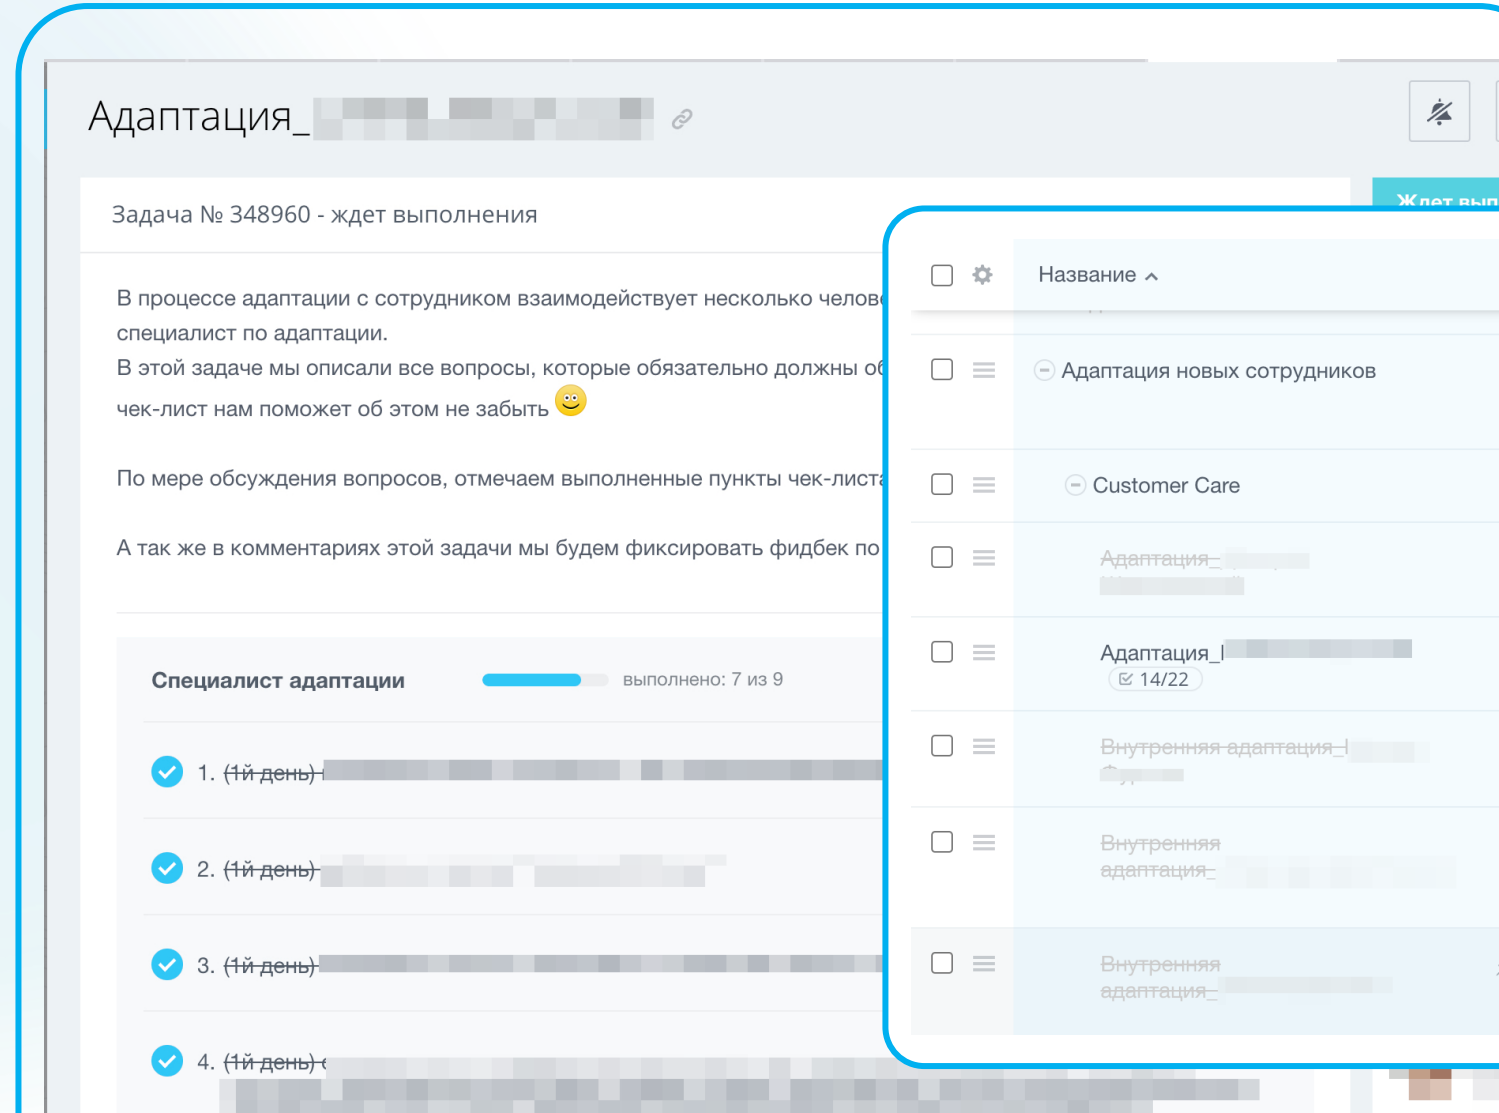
Адаптация_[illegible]

Ждет вып

Задача № 348960 - ждет выполнения

В процессе адаптации с сотрудником взаимодействует несколько челов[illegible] специалист по адаптации.
В этой задаче мы описали все вопросы, которые обязательно должны об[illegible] чек-лист нам поможет об этом не забыть

По мере обсуждения вопросов, отмечаем выполненные пункты чек-листа

А так же в комментариях этой задачи мы будем фиксировать фидбек по

Специалист адаптации выполнено: 7 из 9

1. (1й день) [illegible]

2. (1й день) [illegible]

3. (1й день) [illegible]

4. (1й день) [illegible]

Название

Адаптация новых сотрудников

Customer Care

Адаптация_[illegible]

Адаптация_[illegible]
14/22

Внутренняя адаптация_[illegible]

Внутренняя адаптация_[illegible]

Внутренняя адаптация_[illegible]